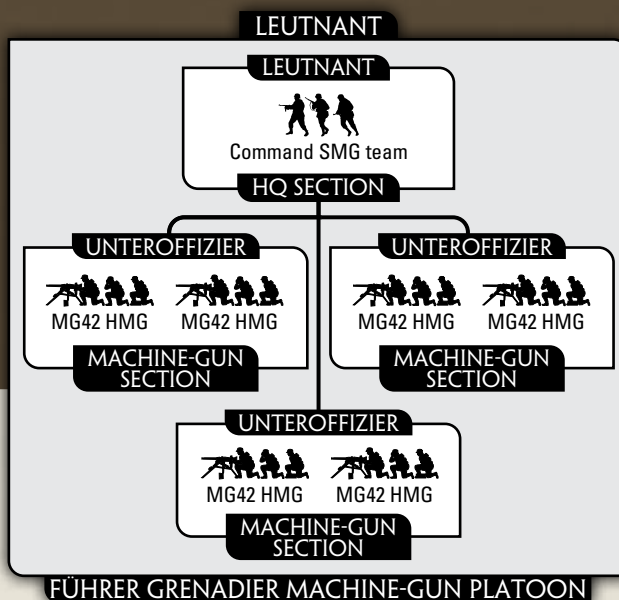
LEUTNANT

LEUTNANT

Command SMG team

HQ SECTION

UNTEROFFIZIER

MG42 HMG MG42 HMG

MACHINE-GUN SECTION

UNTEROFFIZIER

MG42 HMG MG42 HMG

MACHINE-GUN SECTION

UNTEROFFIZIER

MG42 HMG MG42 HMG

MACHINE-GUN SECTION

FÜHRER GRENADIER MACHINE-GUN PLATOON